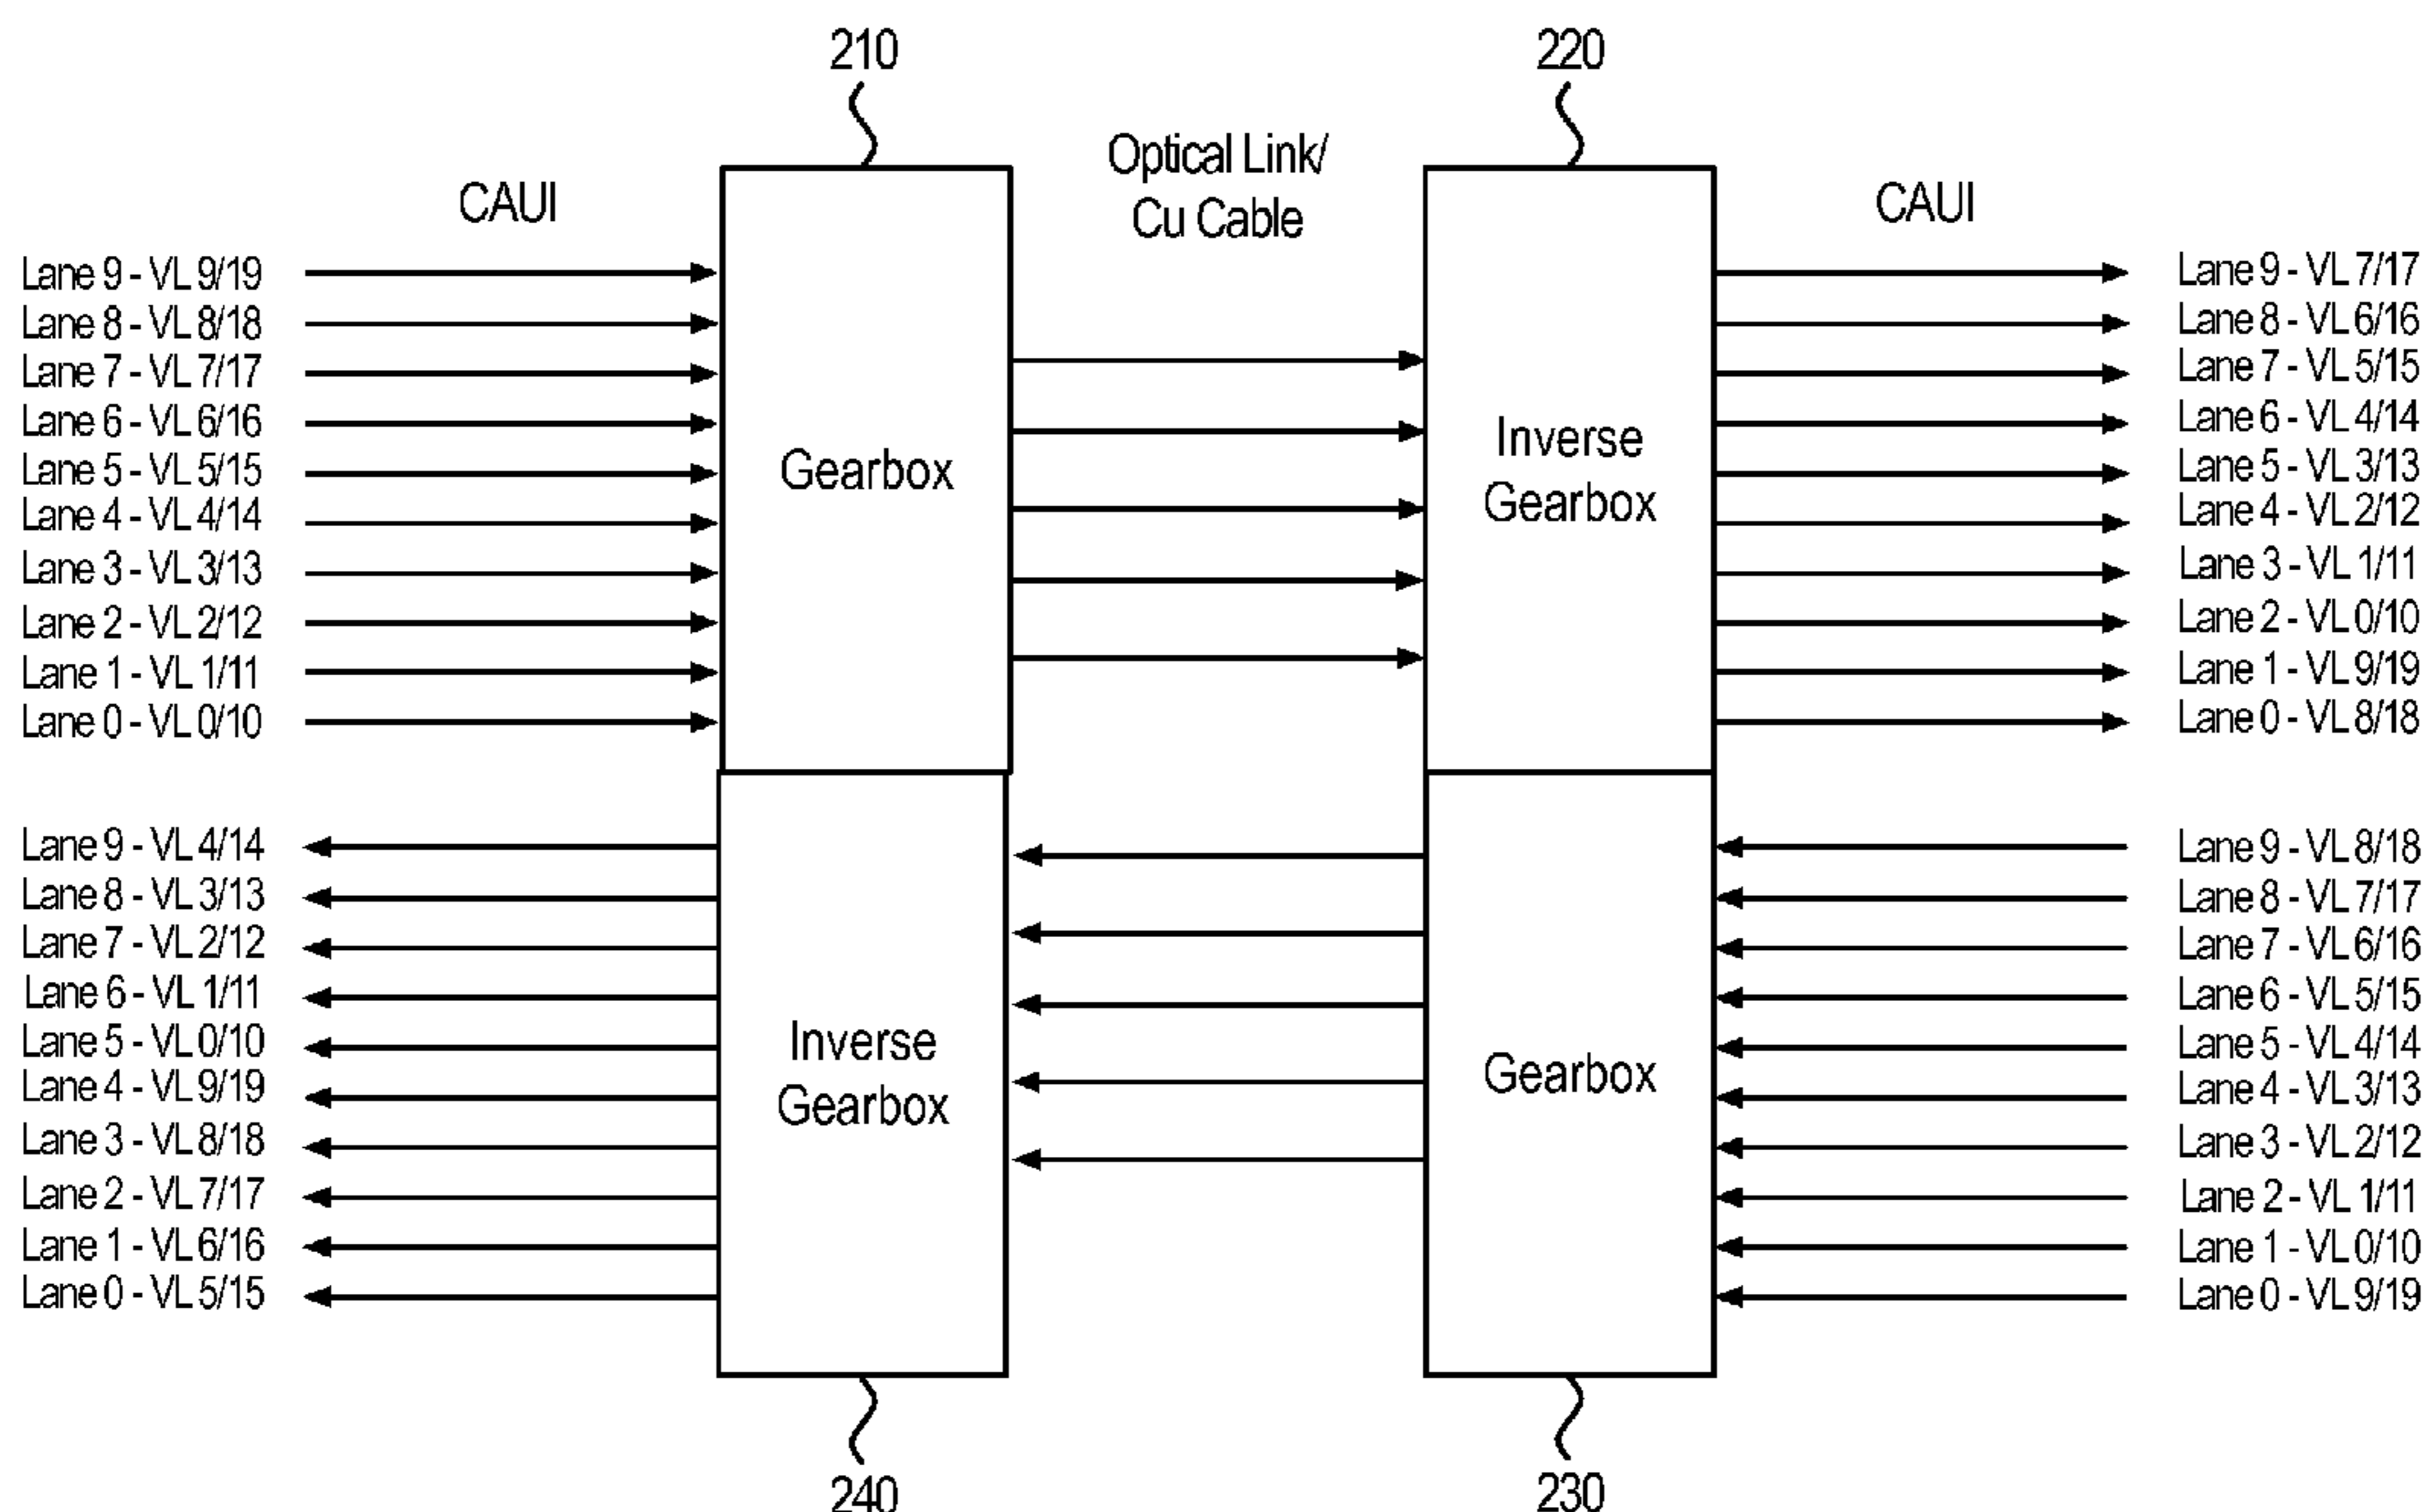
210

220

CAUI

Optical Link/
Cu Cable

CAUI

Lane 9 - VL 9/19
Lane 8 - VL 8/18
Lane 7 - VL 7/17
Lane 6 - VL 6/16
Lane 5 - VL 5/15
Lane 4 - VL 4/14
Lane 3 - VL 3/13
Lane 2 - VL 2/12
Lane 1 - VL 1/11
Lane 0 - VL 0/10

Gearbox

Inverse
Gearbox

Lane 9 - VL 7/17
Lane 8 - VL 6/16
Lane 7 - VL 5/15
Lane 6 - VL 4/14
Lane 5 - VL 3/13
Lane 4 - VL 2/12
Lane 3 - VL 1/11
Lane 2 - VL 0/10
Lane 1 - VL 9/19
Lane 0 - VL 8/18

Lane 9 - VL 4/14
Lane 8 - VL 3/13
Lane 7 - VL 2/12
Lane 6 - VL 1/11
Lane 5 - VL 0/10
Lane 4 - VL 9/19
Lane 3 - VL 8/18
Lane 2 - VL 7/17
Lane 1 - VL 6/16
Lane 0 - VL 5/15

Inverse
Gearbox

Gearbox

Lane 9 - VL 8/18
Lane 8 - VL 7/17
Lane 7 - VL 6/16
Lane 6 - VL 5/15
Lane 5 - VL 4/14
Lane 4 - VL 3/13
Lane 3 - VL 2/12
Lane 2 - VL 1/11
Lane 1 - VL 0/10
Lane 0 - VL 9/19

240

230